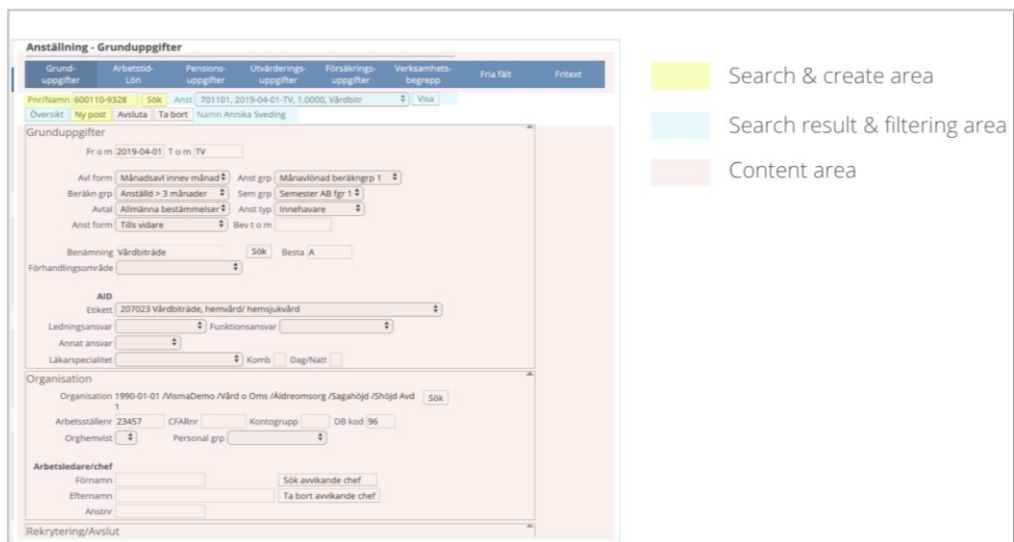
Anställning - Grunduppgifter

Grunduppgifter | Arbetstid-Lön | Pensionsuppgifter | Utvärderingsuppgifter | Försäkringsuppgifter | Verksamhetsbegrepp | Fria fält | Fritext

Pnr/Namn 600110-9328 Sök Anst 701101, 2019-04-01-TV, 1.0000, Vårdbitr Visa

Översikt Ny post Avsluta Ta bort Namn Annika Sveding

Grunduppgifter

Fr o m 2019-04-01 T o m TV

Avl form Månadsavl innev månad Anst grp Månavlönad beräkngrp 1
Beräkn grp Anställd > 3 månader Sem grp Semester AB fgr 1
Avtal Allmänna bestämmelser Anst typ Innehavare
Anst form Tills vidare Bev t o m

Benämning Vårdbiträde Sök Besta A
Förhandlingsområde

AID
Etikett 207023 Vårdbiträde, hemvård/ hemsjukvård
Ledningsansvar Funktionsansvar
Annat ansvar
Läkarspecialitet Komb Dag/Natt

Organisation

Organisation 1990-01-01 /VismaDemo /Vård o Oms /Äldreomsorg /Sagahöjd /Shöjd Avd 1 Sök
Arbetsställenr 23457 CFARnr Kontogrupp DB kod 96
Orghemvist Personal grp

Arbetsledare/chef
Förnamn Sök avvikande chef
Efternamn Ta bort avvikande chef
Anstnr

Rekrytering/Avslut

Search & create area
Search result & filtering area
Content area